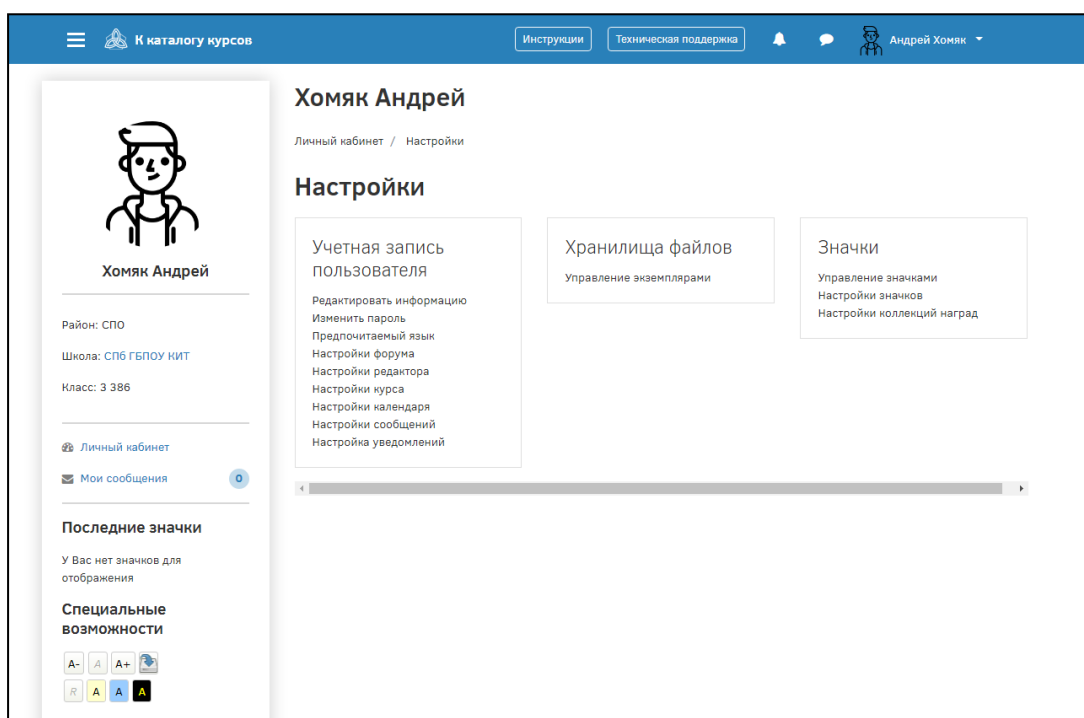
К каталогу курсов

Инструкции

Техническая поддержка

Андрей Хомяк

Хомяк Андрей

Район: СПО

Школа: СПб ГБПОУ КИТ

Класс: 3 386

Личный кабинет

Мои сообщения 0

Последние значки

У Вас нет значков для отображения

Специальные возможности

A- A A+

R A A A

Хомяк Андрей

Личный кабинет / Настройки

Настройки

Учетная запись пользователя

Редактировать информацию
Изменить пароль
Предпочитаемый язык
Настройки форума
Настройки редактора
Настройки курса
Настройки календаря
Настройки сообщений
Настройка уведомлений

Хранилища файлов

Управление экземплярами

Значки

Управление значками
Настройки значков
Настройки коллекций наград